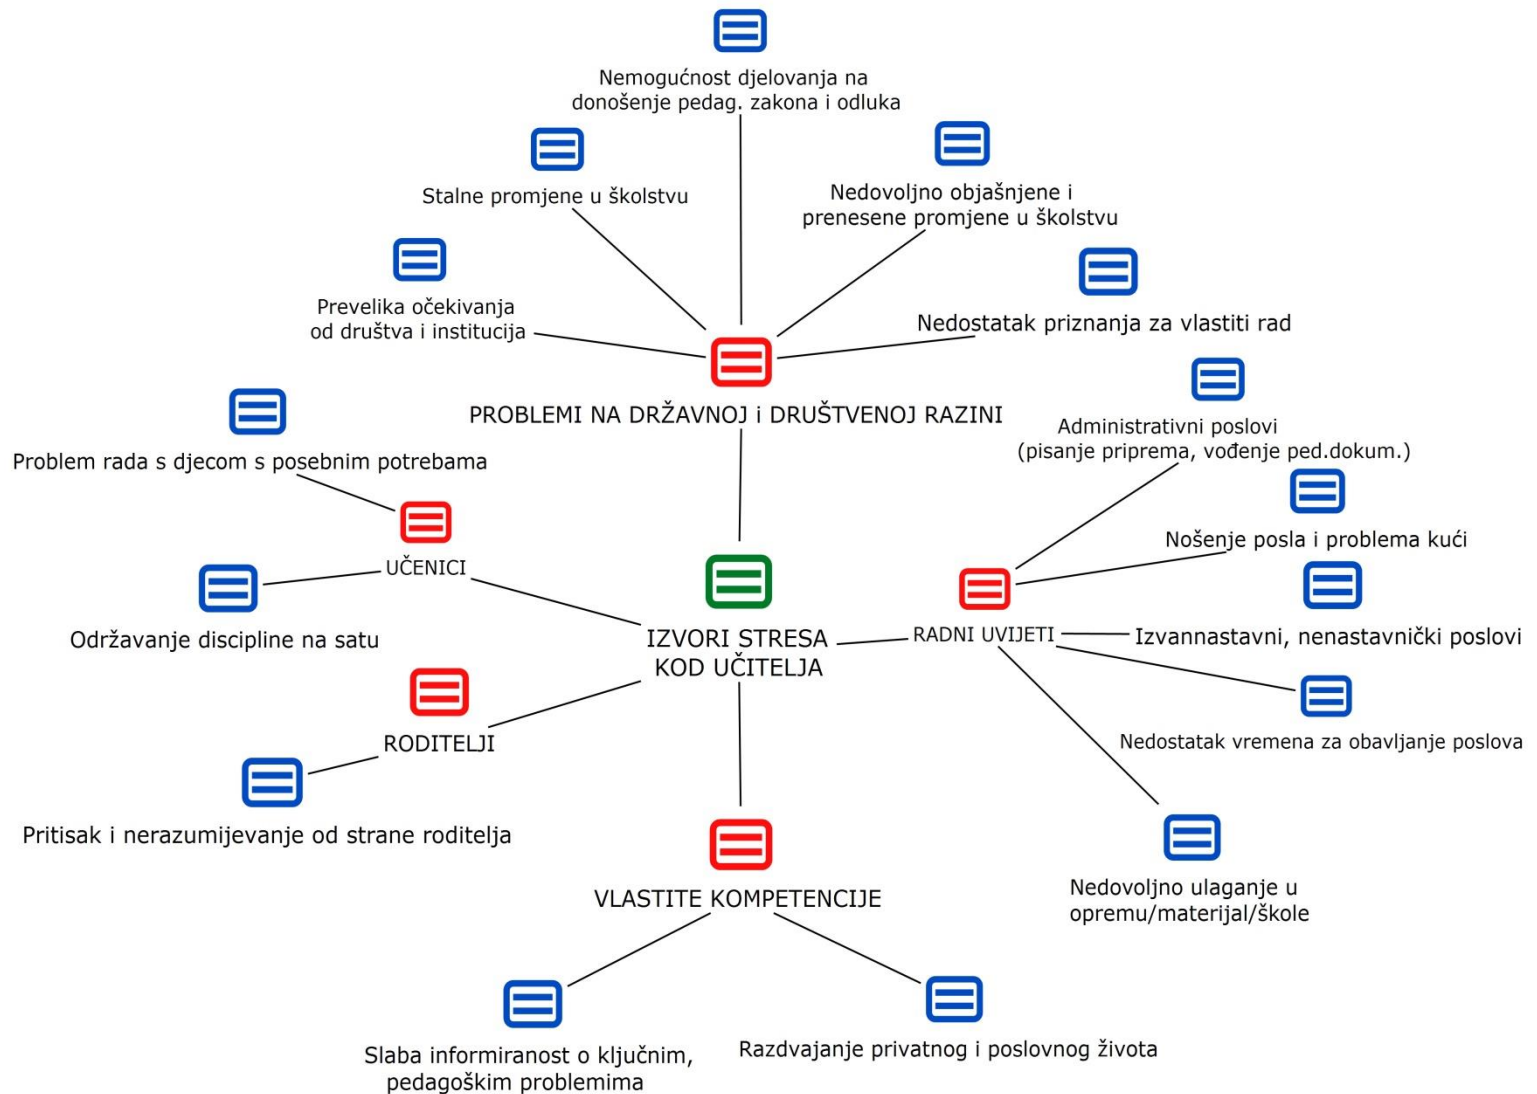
Nemogućnost djelovanja na donošenje pedag. zakona i odluka

Stalne promjene u školstvu

Nedovoljno objašnjene i prenesene promjene u školstvu

Prevelika očekivanja od društva i institucija

Nedostatak priznanja za vlastiti rad

PROBLEMI NA DRŽAVNOJ i DRUŠTVENOJ RAZINI

Administrativni poslovi (pisanje priprema, vođenje ped.dokum.)

Problem rada s djecom s posebnim potrebama

Nošenje posla i problema kući

UČENICI

Održavanje discipline na satu

IZVORI STRESA KOD UČITELJA

RADNI UVIJETI

Izvannastavni, nenastavnički poslovi

Nedostatak vremena za obavljanje poslova

RODITELJI

Pritisak i nerazumijevanje od strane roditelja

Nedovoljno ulaganje u opremu/materijal/škole

VLASTITE KOMPETENCIJE

Slaba informiranost o ključnim, pedagoškim problemima

Razdvajanje privatnog i poslovnog života